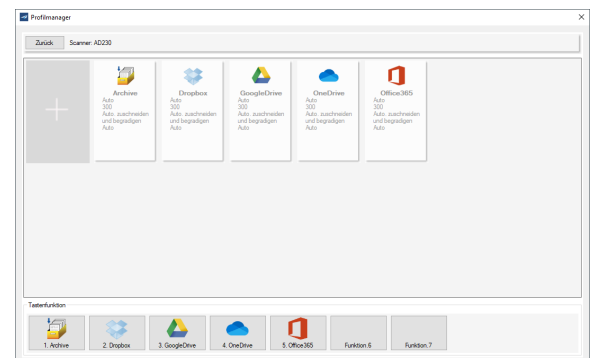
Profilmanager

Zurück Scanner: AD230

Archive
Auto
300
Auto. zuschneiden und begradigen
Auto

Dropbox
Auto
300
Auto. zuschneiden und begradigen
Auto

GoogleDrive
Auto
300
Auto. zuschneiden und begradigen
Auto

OneDrive
Auto
300
Auto. zuschneiden und begradigen
Auto

Office365
Auto
300
Auto. zuschneiden und begradigen
Auto

Tastenfunktion

1. Archive
2. Dropbox
3. GoogleDrive
4. OneDrive
5. Office365
Funktion 6
Funktion 7